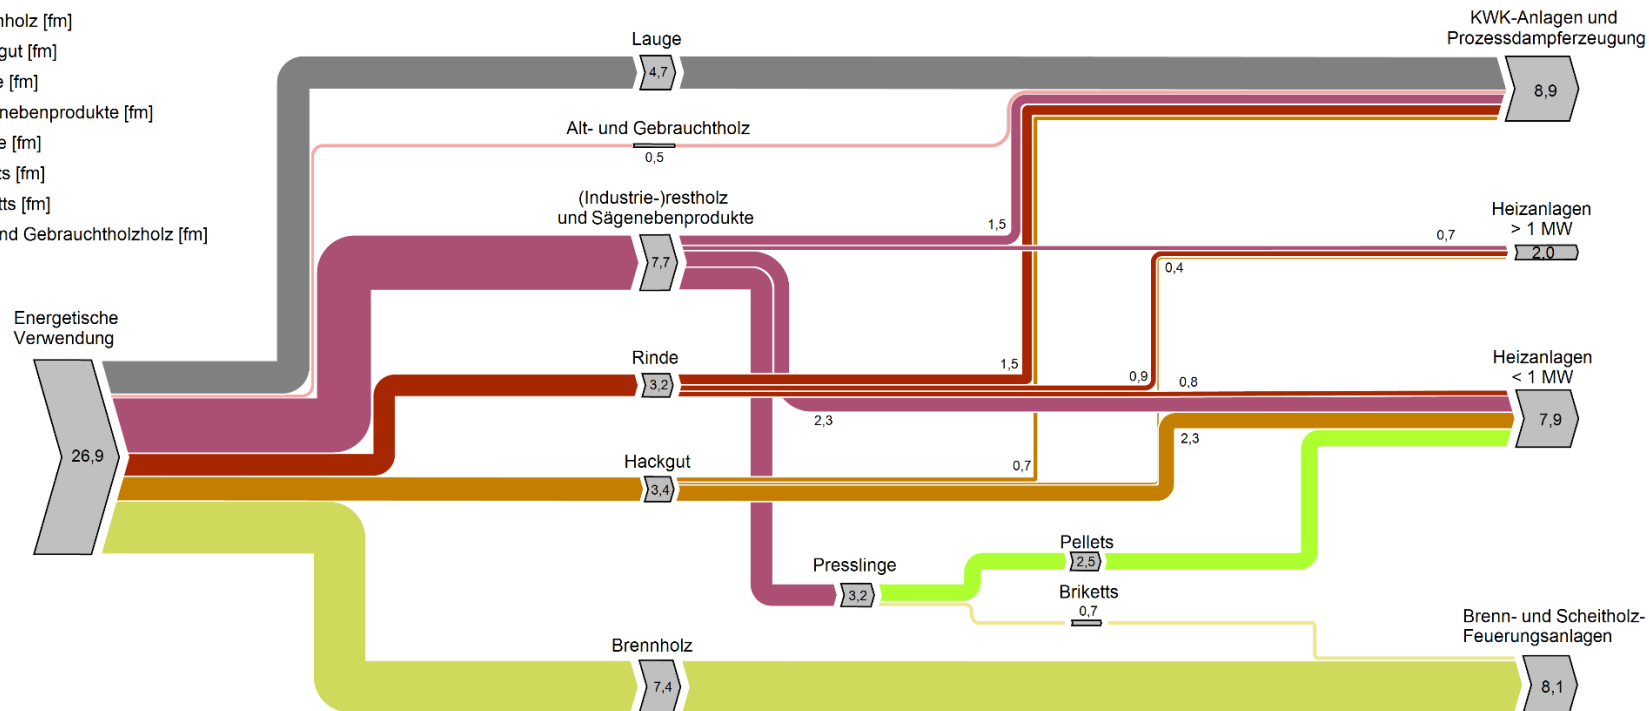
nholz [fm]
gut [fm]
e [fm]
nebenprodukte [fm]
e [fm]
ts [fm]
tts [fm]
nd Gebrauchtholzholz [fm]

Lauge
4,7
KWK-Anlagen und Prozessdampferzeugung
8,9
Alt- und Gebrauchtholz
0,5
(Industrie-)restholz und Sägenebenprodukte
7,7
1,5
0,7
Heizanlagen > 1 MW
2,0
0,4
Energetische Verwendung
26,9
Rinde
3,2
1,5
0,9
0,8
Heizanlagen < 1 MW
7,9
2,3
2,3
Hackgut
3,4
0,7
Pellets
2,5
Presslinge
3,2
Briketts
0,7
Brenn- und Scheitholz-Feuerungsanlagen
Brennholz
7,4
8,1